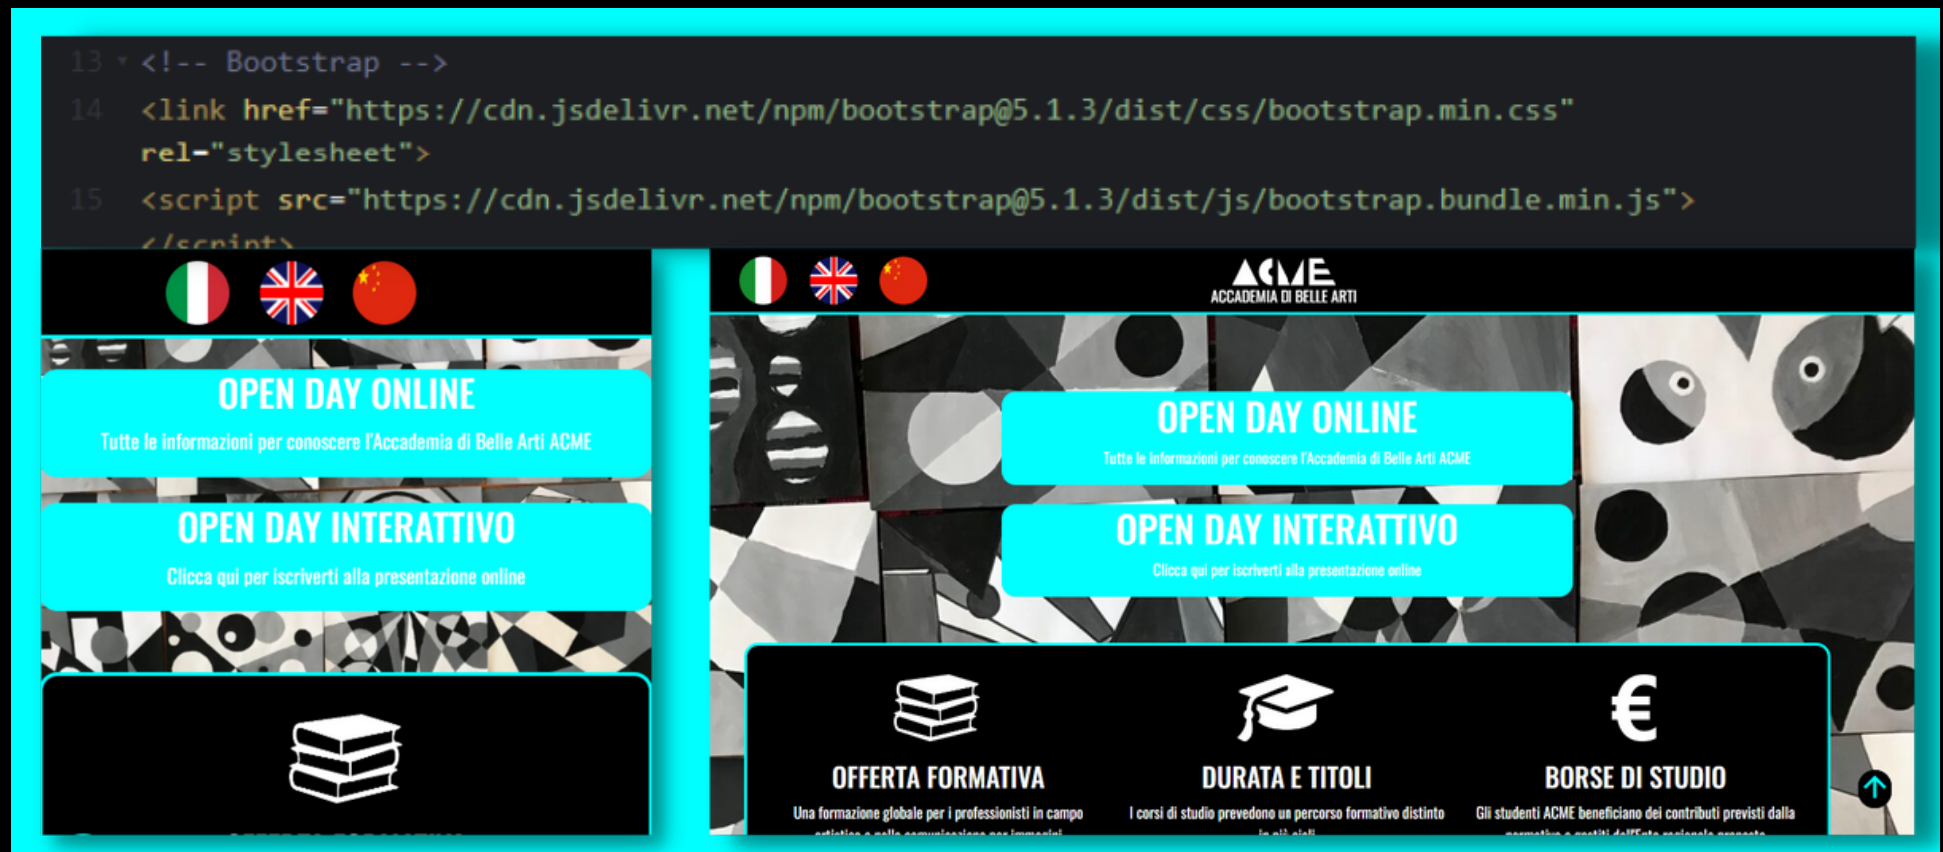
13 <!-- Bootstrap -->
14 <link href="https://cdn.jsdelivr.net/npm/bootstrap@5.1.3/dist/css/bootstrap.min.css" rel="stylesheet">
15 <script src="https://cdn.jsdelivr.net/npm/bootstrap@5.1.3/dist/js/bootstrap.bundle.min.js">
</script>

OPEN DAY ONLINE
Tutte le informazioni per conoscere l'Accademia di Belle Arti ACME

OPEN DAY INTERATTIVO
Clicca qui per iscriverti alla presentazione online

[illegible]

ACME
ACCADEMIA DI BELLE ARTI

OPEN DAY ONLINE
Tutte le informazioni per conoscere l'Accademia di Belle Arti ACME

OPEN DAY INTERATTIVO
Clicca qui per iscriverti alla presentazione online

OFFERTA FORMATIVA
Una formazione globale per i professionisti in campo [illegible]

DURATA E TITOLI
I corsi di studio prevedono un percorso formativo distinto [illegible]

€
BORSE DI STUDIO
Gli studenti ACME beneficiano dei contributi previsti dalla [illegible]